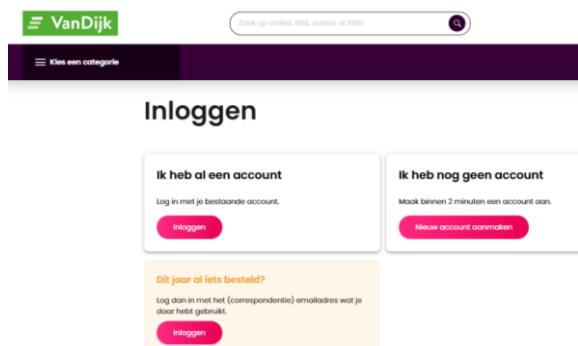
VanDijk

Zoek op artikel, titel, auteur of ISBN

Kies een categorie

Inloggen

Ik heb al een account

Log in met je bestaande account.

Inloggen

Ik heb nog geen account

Maak binnen 2 minuten een account aan.

Nieuw account aanmaken

Dit jaar al iets besteld?

Log dan in met het (correspondentie) emailadres wat je daar hebt gebruikt.

Inloggen